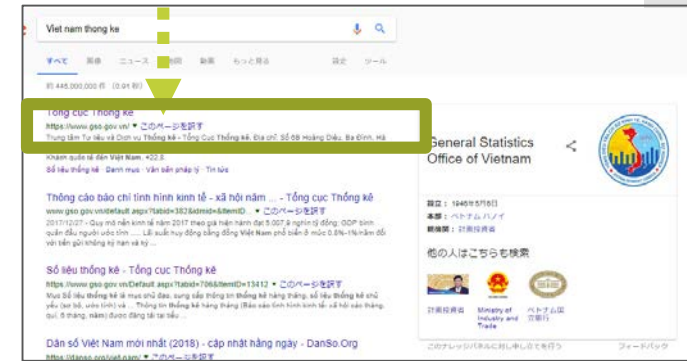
Viet nam thong ke

すべて　画像　ニュース　地図　動画　もっと見る　設定　ツール

約 445,000,000 件 （0.91 秒）

Tổng cục Thống kê
https://www.gso.gov.vn/ ▼ このページを訳す
Trung tâm Tư liệu và Dịch vụ Thống kê - Tổng Cục Thống kê. Địa chỉ: Số 6B Hoàng Diệu, Ba Đình, Hà
Khách quốc tế đến Việt Nam. +22.3.
Số liệu thống kê · Danh mục · Văn bản pháp lý · Tin tức

Thông cáo báo chí tình hình kinh tế - xã hội năm ... - Tổng cục Thống kê
https://www.gso.gov.vn/default.aspx?tabid=382&idmid=&ItemID... ▼ このページを訳す
2017/12/27 - Quy mô nền kinh tế năm 2017 theo giá hiện hành đạt 5.007,9 nghìn tỷ đồng; GDP bình quân đầu người ước tính ... Lãi suất huy động bằng đồng Việt Nam phổ biến ở mức 0,8%-1%/năm đối với tiền gửi không kỳ hạn và kỳ ...

Số liệu thống kê - Tổng cục Thống kê
https://www.gso.gov.vn/Default.aspx?tabid=706&ItemID=13412 ▼ このページを訳す
Mục Số liệu thống kê là mục chủ đạo, cung cấp thông tin thống kê hàng tháng, số liệu thống kê chủ yếu (sơ bộ, ước tính) và ... Thông tin thống kê hàng tháng (Báo cáo tình hình kinh tế xã hội các tháng, quí, 6 tháng, năm) được đăng tải tại tiểu ...

Dân số Việt Nam mới nhất (2018) - cập nhật hằng ngày - DanSo.Org
https://danso.org/viet-nam/ ▼ このページを訳す

General Statistics Office of Vietnam

設立：1946年5月6日
本部：ベトナム ハノイ
親機関：計画投資省

他の人はこちらも検索
計画投資省　Ministry of Industry and Trade　ベトナム国家銀行

このナレッジパネルに対しまして...　フィードバック